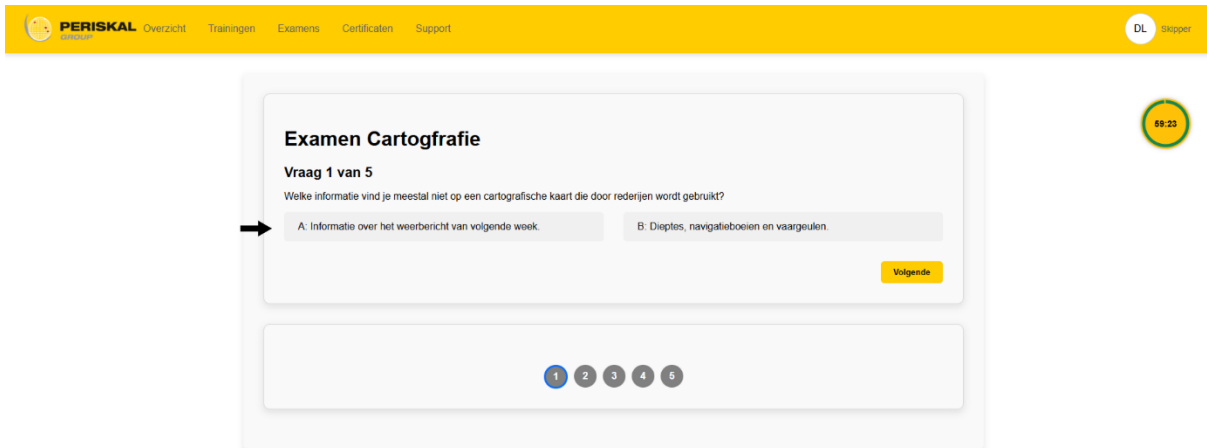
PERISKAL GROUP Overzicht Trainingen Examens Certificaten Support

DL Skipper

59:23

Examen Cartogfrafie

Vraag 1 van 5

Welke informatie vind je meestal niet op een cartografische kaart die door rederijen wordt gebruikt?

A: Informatie over het weerbericht van volgende week.

B: Dieptes, navigatieboeien en vaargeulen.

Volgende

1 2 3 4 5